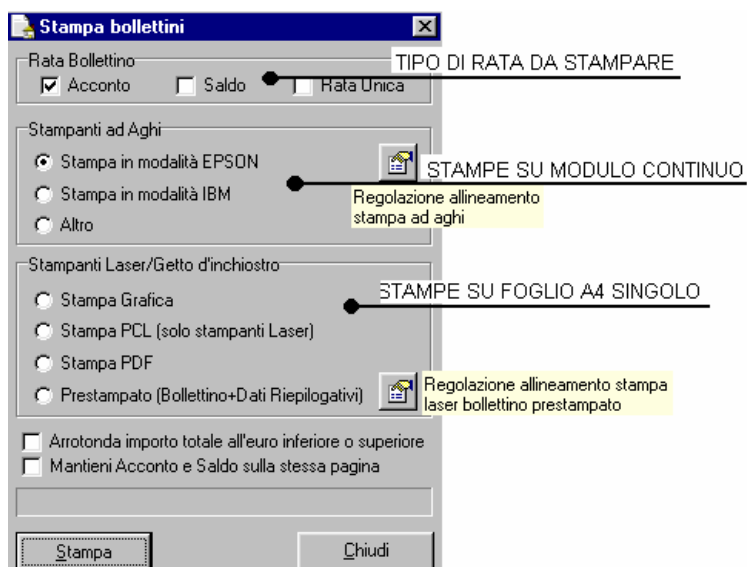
Stampa bollettini

Rata Bollettino
Acconto
Saldo
Rata Unica

TIPO DI RATA DA STAMPARE

Stampanti ad Aghi
Stampa in modalità EPSON
Stampa in modalità IBM
Altro

STAMPE SU MODULO CONTINUO

Regolazione allineamento stampa ad aghi

Stampanti Laser/Getto d'inchiostro
Stampa Grafica
Stampa PCL (solo stampanti Laser)
Stampa PDF
Prestampato (Bollettino+Dati Riepilogativi)

STAMPE SU FOGLIO A4 SINGOLO

Regolazione allineamento stampa laser bollettino prestampato

Arrotonda importo totale all'euro inferiore o superiore
Mantieni Acconto e Saldo sulla stessa pagina

Stampa
Chiudi